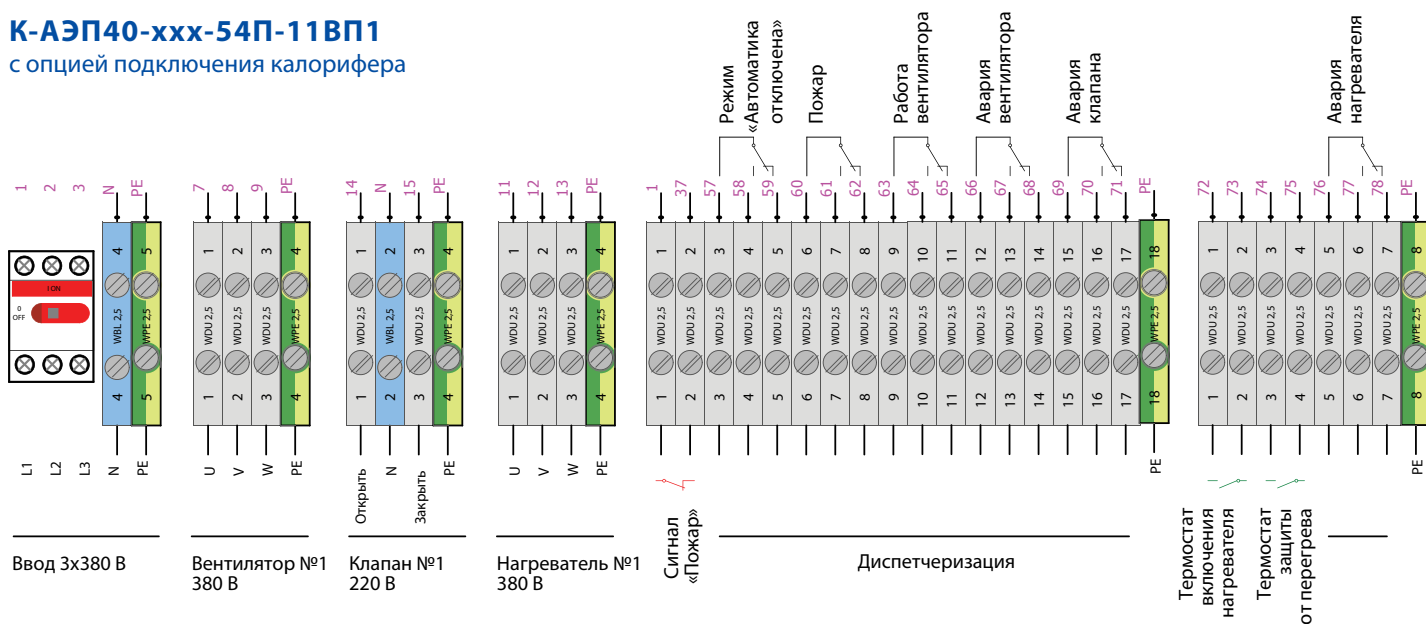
К-АЭП40-xxx-54П-11ВП1
с опцией подключения калорифера

Режим «Автоматика отключена»
Пожар
Работа вентилятора
Авария вентилятора
Авария клапана
Авария нагревателя

1 2 3 N PE
7 8 9 PE
14 N 15 PE
11 12 13 PE
1 37 57 58 59 60 61 62 63 64 65 66 67 68 69 70 71 PE
72 73 74 75 76 77 78 PE

I ON
0 OFF

4 5 WBL 2,5 WPE 2,5 4 5
1 2 3 4 WDU 2,5 WDU 2,5 WDU 2,5 WPE 2,5 1 2 3 4
1 2 3 4 WDU 2,5 WBL 2,5 WDU 2,5 WPE 2,5 1 2 3 4
1 2 3 4 WDU 2,5 WDU 2,5 WDU 2,5 WPE 2,5 1 2 3 4
1 2 3 4 5 6 7 8 9 10 11 12 13 14 15 16 17 18 WDU 2,5 WPE 2,5 1 2 3 4 5 6 7 8 9 10 11 12 13 14 15 16 17 18
1 2 3 4 5 6 7 8 WDU 2,5 WPE 2,5 1 2 3 4 5 6 7 8

L1 L2 L3 N PE
U V W PE
Открыть N Закрыть PE
U V W PE
PE
PE

Ввод 3x380 В
Вентилятор №1 380 В
Клапан №1 220 В
Нагреватель №1 380 В
Сигнал «Пожар»
Диспетчеризация
Термостат включения нагревателя
Термостат защиты от перегрева